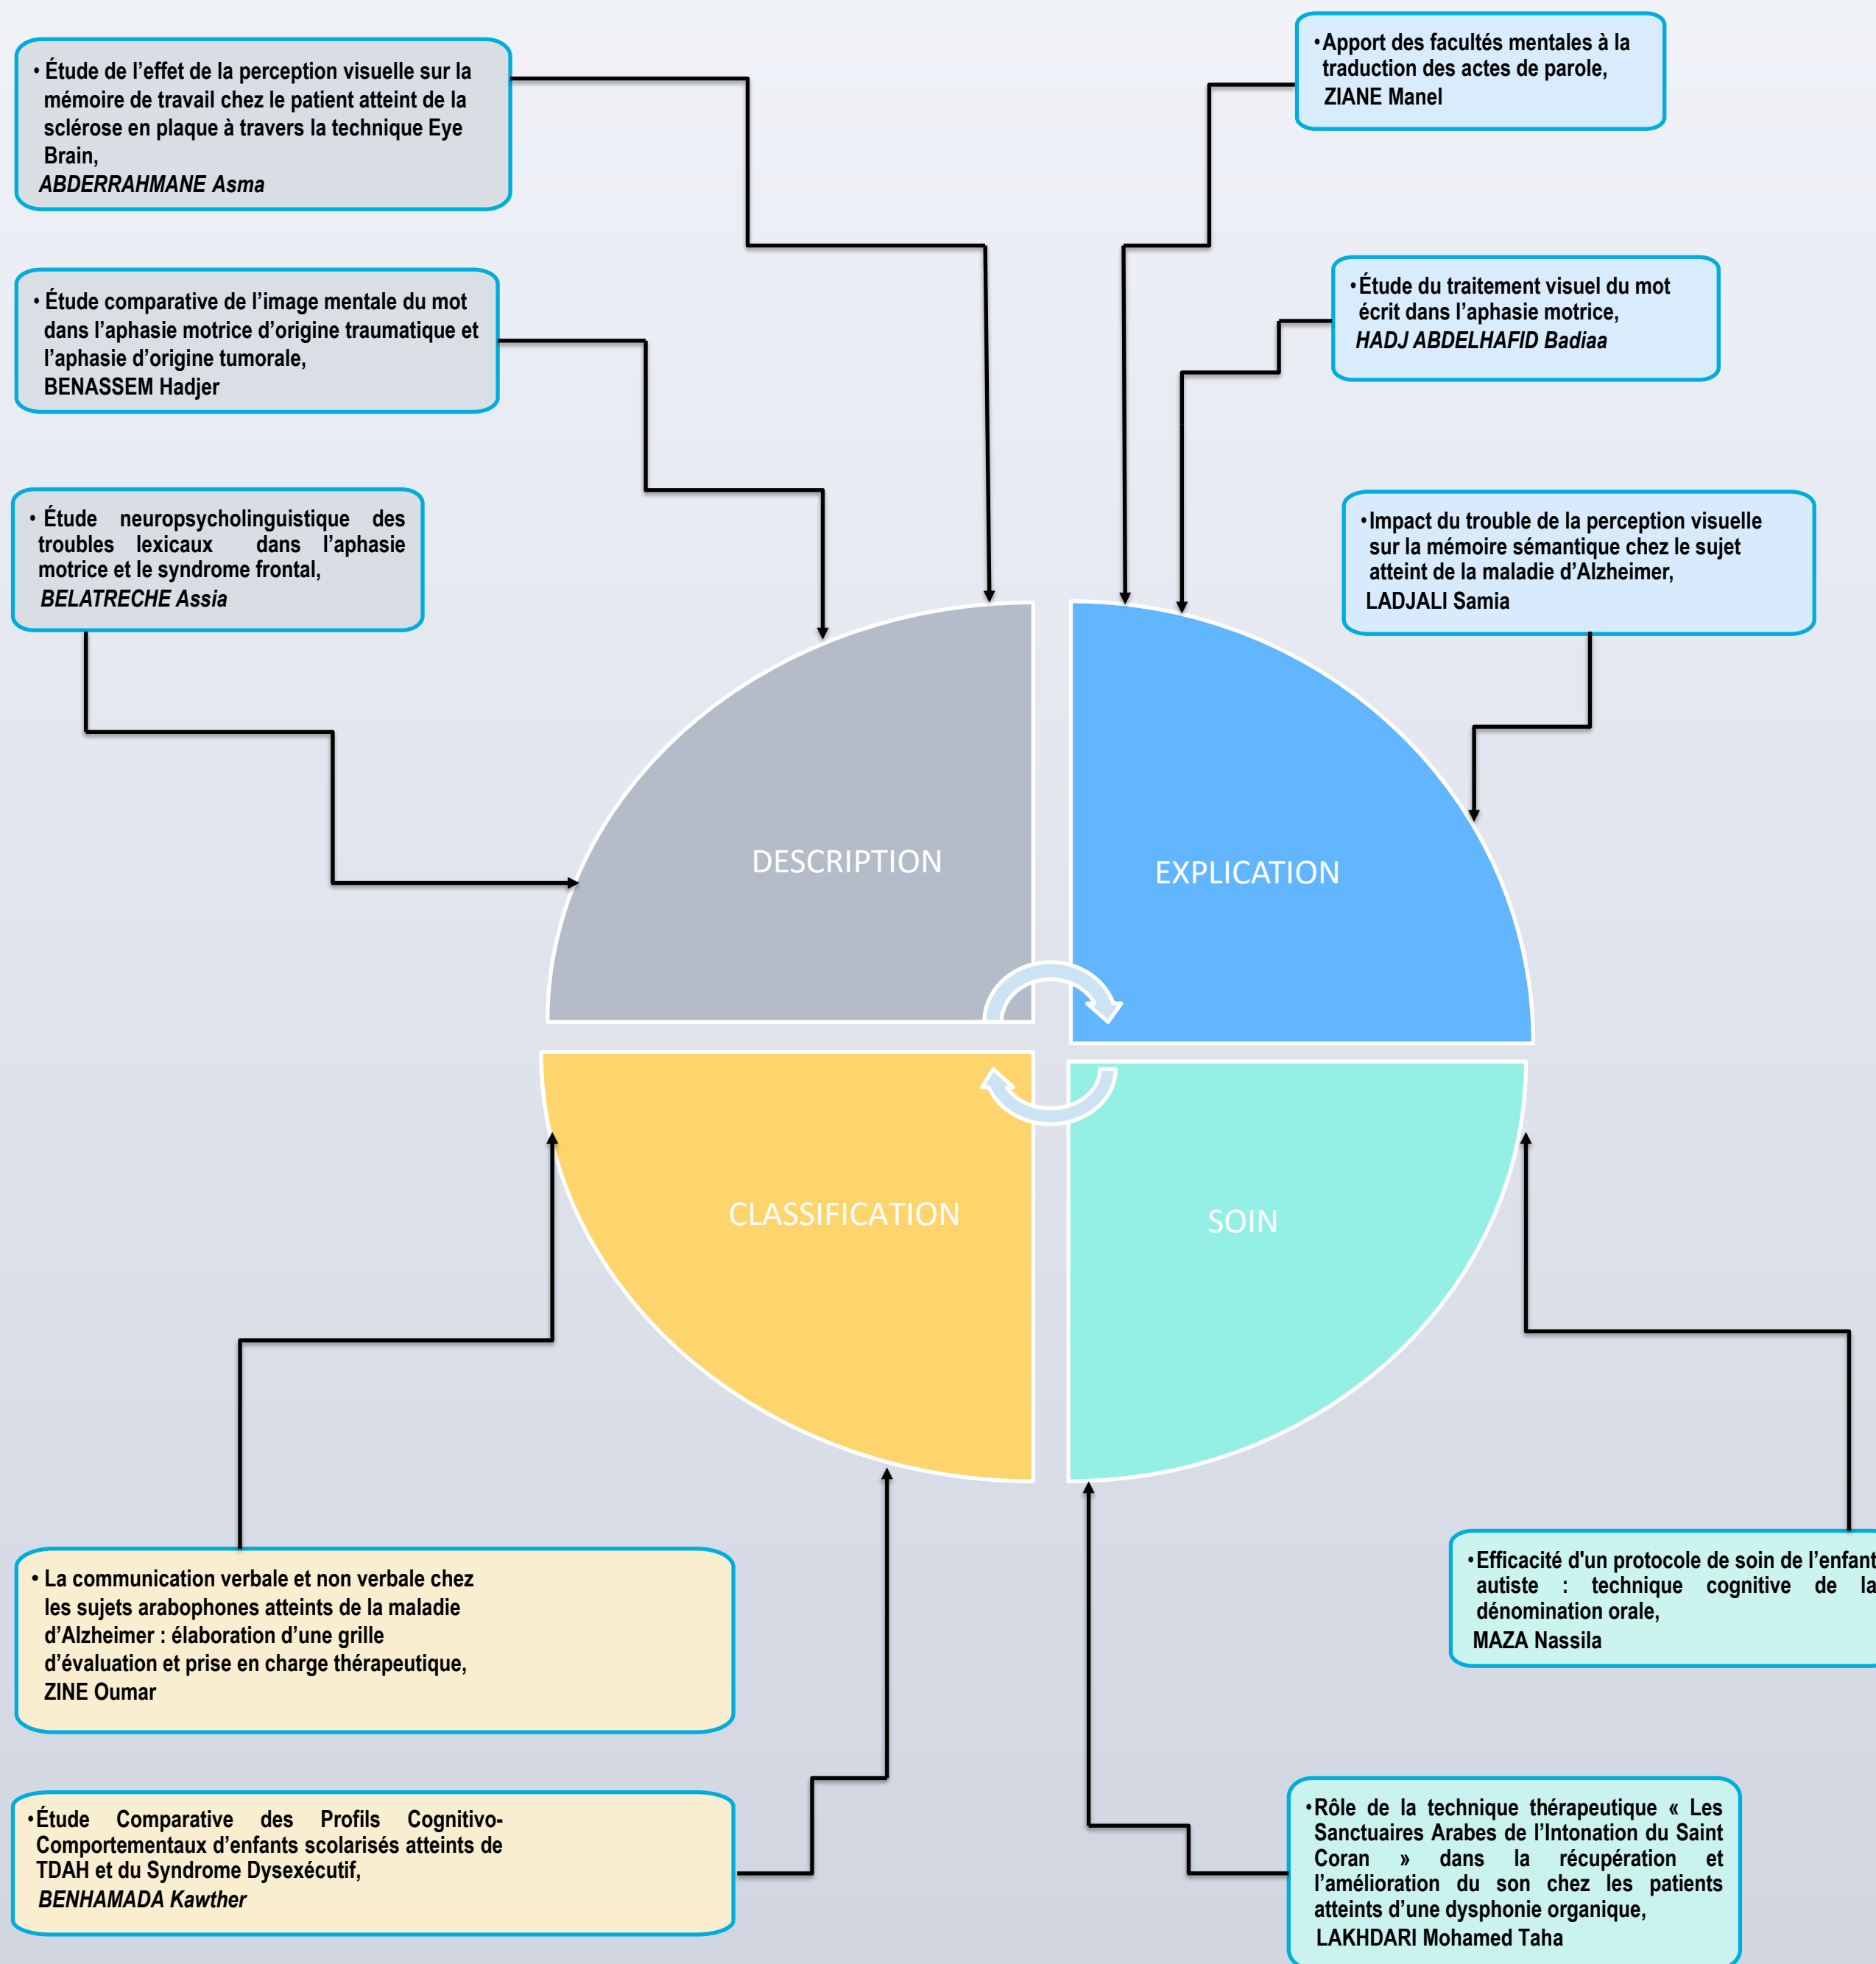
• Étude de l'effet de la perception visuelle sur la mémoire de travail chez le patient atteint de la sclérose en plaque à travers la technique Eye Brain,
*ABDERRAHMANE Asma*

• Étude comparative de l'image mentale du mot dans l'aphasie motrice d'origine traumatique et l'aphasie d'origine tumorale,
BENASSEM Hadjer

• Étude neuropsycholinguistique des troubles lexicaux dans l'aphasie motrice et le syndrome frontal,
*BELATRECHE Assia*

•Apport des facultés mentales à la traduction des actes de parole,
ZIANE Manel

•Étude du traitement visuel du mot écrit dans l'aphasie motrice,
*HADJ ABDELHAFID Badiaa*

•Impact du trouble de la perception visuelle sur la mémoire sémantique chez le sujet atteint de la maladie d'Alzheimer,
LADJALI Samia

DESCRIPTION

EXPLICATION

CLASSIFICATION

SOIN

•Efficacité d'un protocole de soin de l'enfant autiste : technique cognitive de la dénomination orale,
MAZA Nassila

• La communication verbale et non verbale chez les sujets arabophones atteints de la maladie d'Alzheimer : élaboration d'une grille d'évaluation et prise en charge thérapeutique,
ZINE Oumar

•Étude Comparative des Profils Cognitivo-Comportementaux d'enfants scolarisés atteints de TDAH et du Syndrome Dysexécutif,
*BENHAMADA Kawther*

•Rôle de la technique thérapeutique « Les Sanctuaires Arabes de l'Intonation du Saint Coran » dans la récupération et l'amélioration du son chez les patients atteints d'une dysphonie organique,
LAKHDARI Mohamed Taha